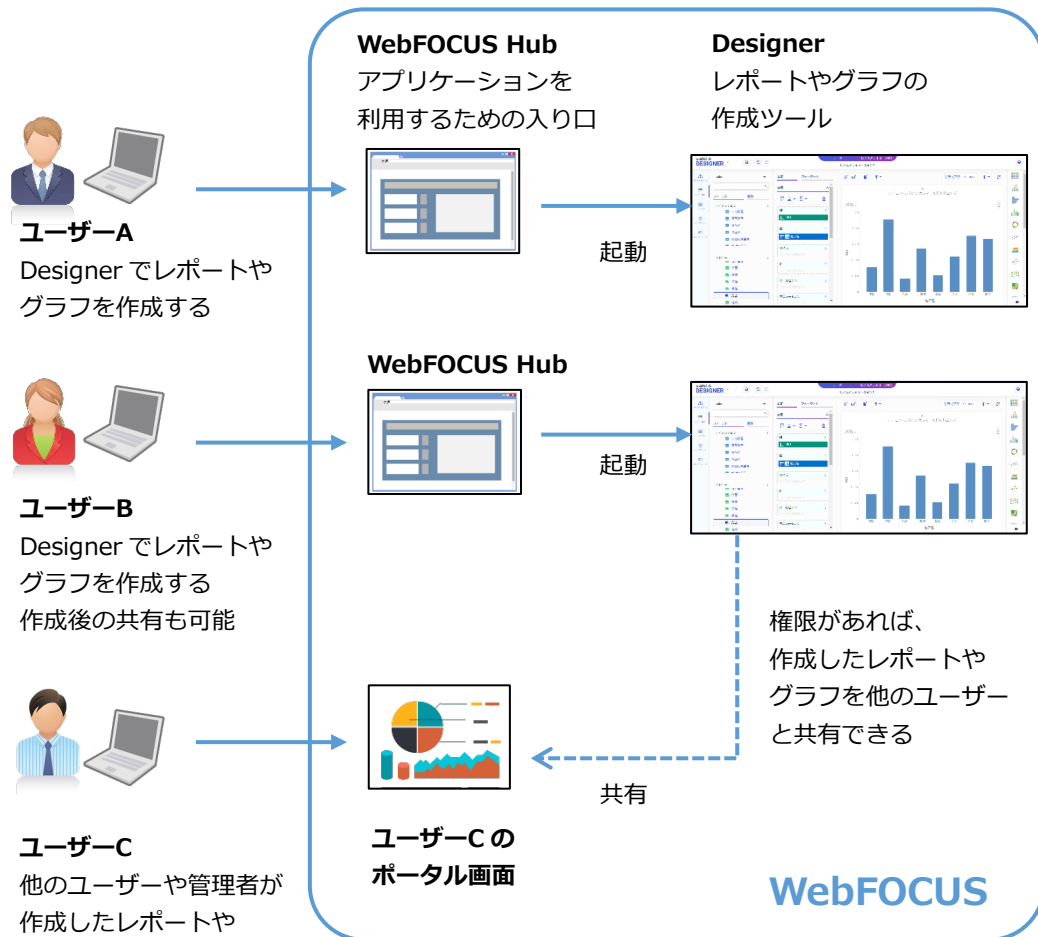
WebFOCUS Hub
アプリケーションを
利用するための入り口

Designer
レポートやグラフの
作成ツール

ユーザーA
Designer でレポートや
グラフを作成する

起動

WebFOCUS Hub

ユーザーB
Designer でレポートや
グラフを作成する
作成後の共有も可能

起動

権限があれば、
作成したレポートや
グラフを他のユーザー
と共有できる

共有

ユーザーC
他のユーザーや管理者が
作成したレポートや

ユーザーC の
ポータル画面

WebFOCUS